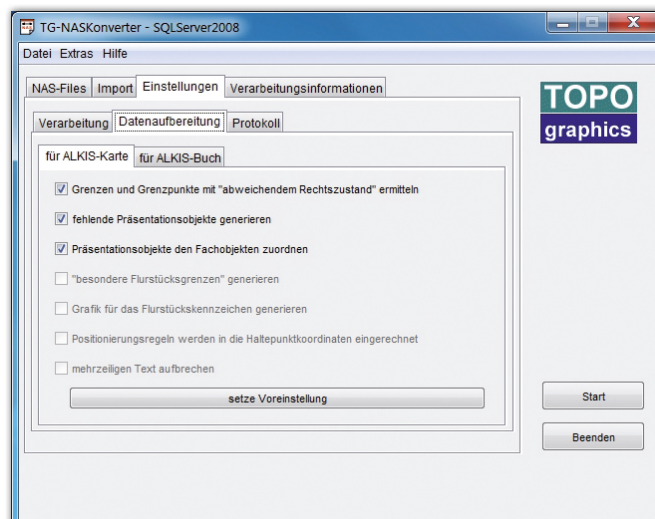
TG-NASKonverter - SQLServer2008

Datei Extras Hilfe

NAS-Files Import Einstellungen Verarbeitungsinformationen

TOPO graphics

Verarbeitung Datenaufbereitung Protokoll

für ALKIS-Karte für ALKIS-Buch

Grenzen und Grenzpunkte mit "abweichendem Rechtszustand" ermitteln

fehlende Präsentationsobjekte generieren

Präsentationsobjekte den Fachobjekten zuordnen

"besondere Flurstücksgrenzen" generieren

Grafik für das Flurstückskennzeichen generieren

Positionierungsregeln werden in die Haltepunktkoordinaten eingerechnet

mehrzeiligen Text aufbrechen

setze Voreinstellung

Start

Beenden